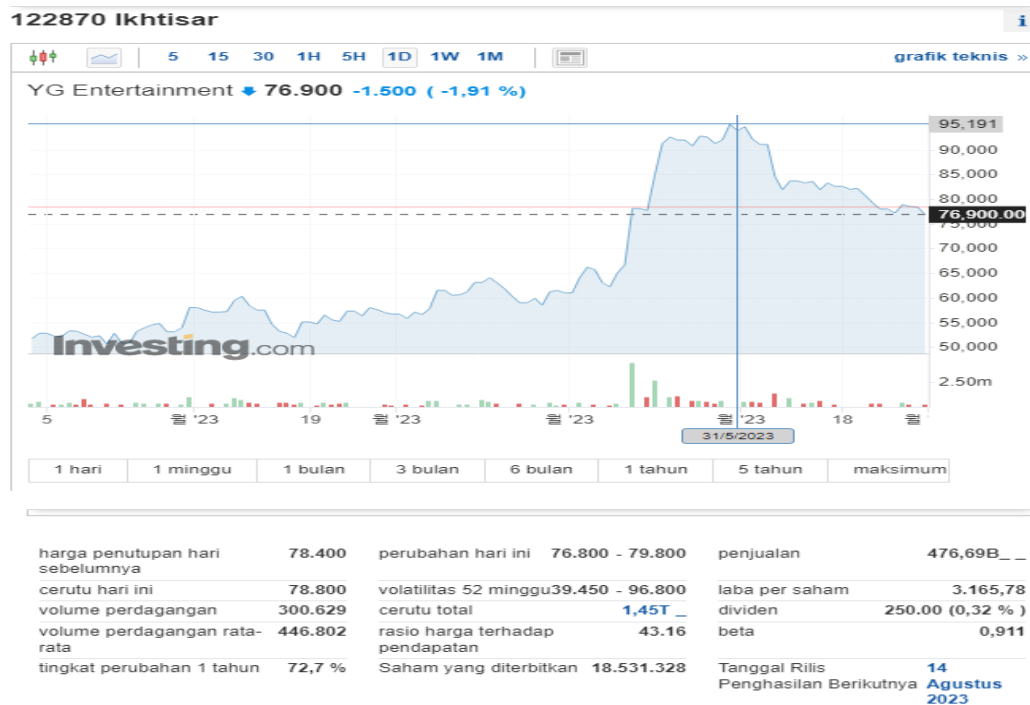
122870 Ikhtisar

i

5 15 30 1H 5H 1D 1W 1M

grafik teknis »

YG Entertainment 76.900 -1.500 ( -1,91 %)

95,191
90,000
85,000
80,000
76,900.00
70,000
65,000
60,000
55,000
50,000
2.50m

Investing.com

5 월 '23 19 월 '23 월 '23 월 '23 18 월

31/5/2023

| 1 hari | 1 minggu | 1 bulan | 3 bulan | 6 bulan | 1 tahun | 5 tahun | maksimum |
|---|---|---|---|---|---|---|---|

| harga penutupan hari sebelumnya | 78.400 | perubahan hari ini | 76.800 - 79.800 | penjualan | 476,69B |
|---|---|---|---|---|---|
| cerutu hari ini | 78.800 | volatilitas 52 minggu | 39.450 - 96.800 | laba per saham | 3.165,78 |
| volume perdagangan | 300.629 | cerutu total | 1,45T | dividen | 250.00 (0,32 %) |
| volume perdagangan rata-rata | 446.802 | rasio harga terhadap pendapatan | 43.16 | beta | 0,911 |
| tingkat perubahan 1 tahun | 72,7 % | Saham yang diterbitkan | 18.531.328 | Tanggal Rilis Penghasilan Berikutnya | 14 Agustus 2023 |